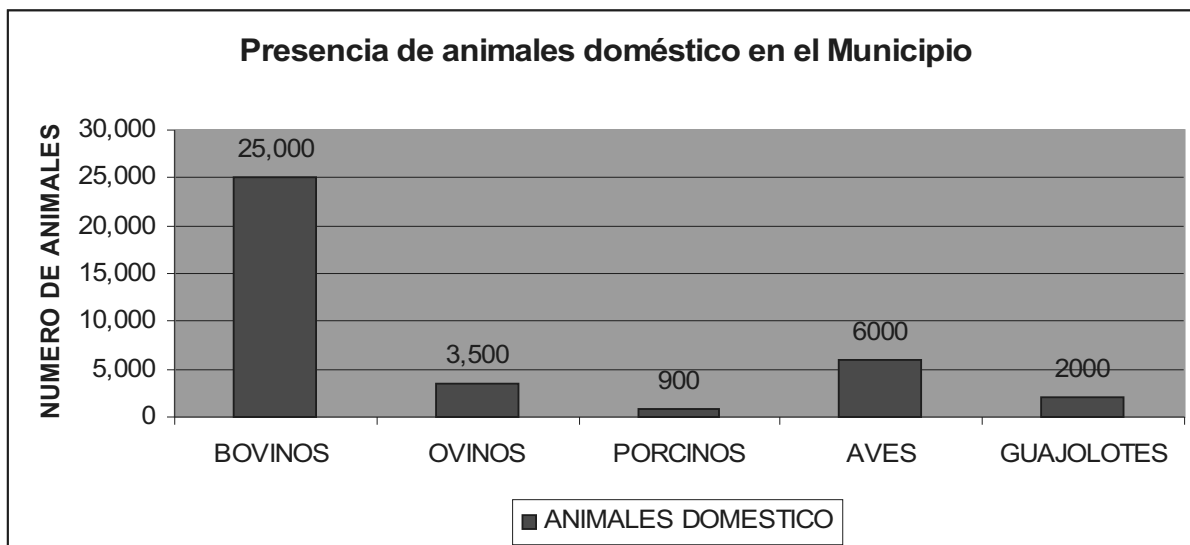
Presencia de animales doméstico en el Municipio

NUMERO DE ANIMALES

30,000
25,000
20,000
15,000
10,000
5,000
0

25,000
3,500
900
6000
2000

BOVINOS
OVINOS
PORCINOS
AVES
GUAJOLOTES

ANIMALES DOMESTICO